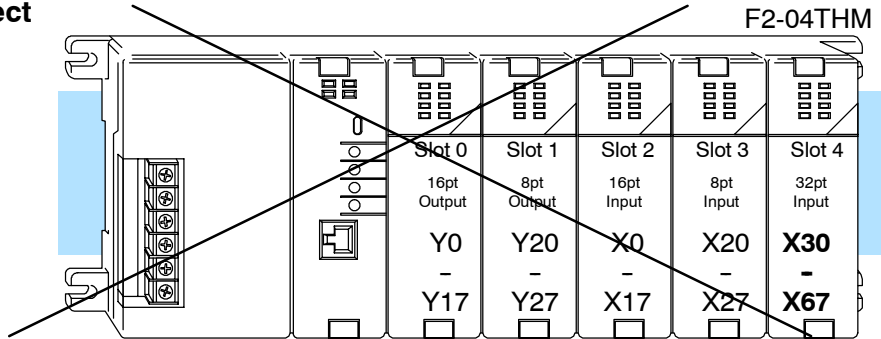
ect

F2-04THM

| Slot 0 | Slot 1 | Slot 2 | Slot 3 | Slot 4 |
|---|---|---|---|---|
| 16pt Output | 8pt Output | 16pt Input | 8pt Input | 32pt Input |
| Y0 - Y17 | Y20 - Y27 | X0 - X17 | X20 - X27 | **X30 - X67** |